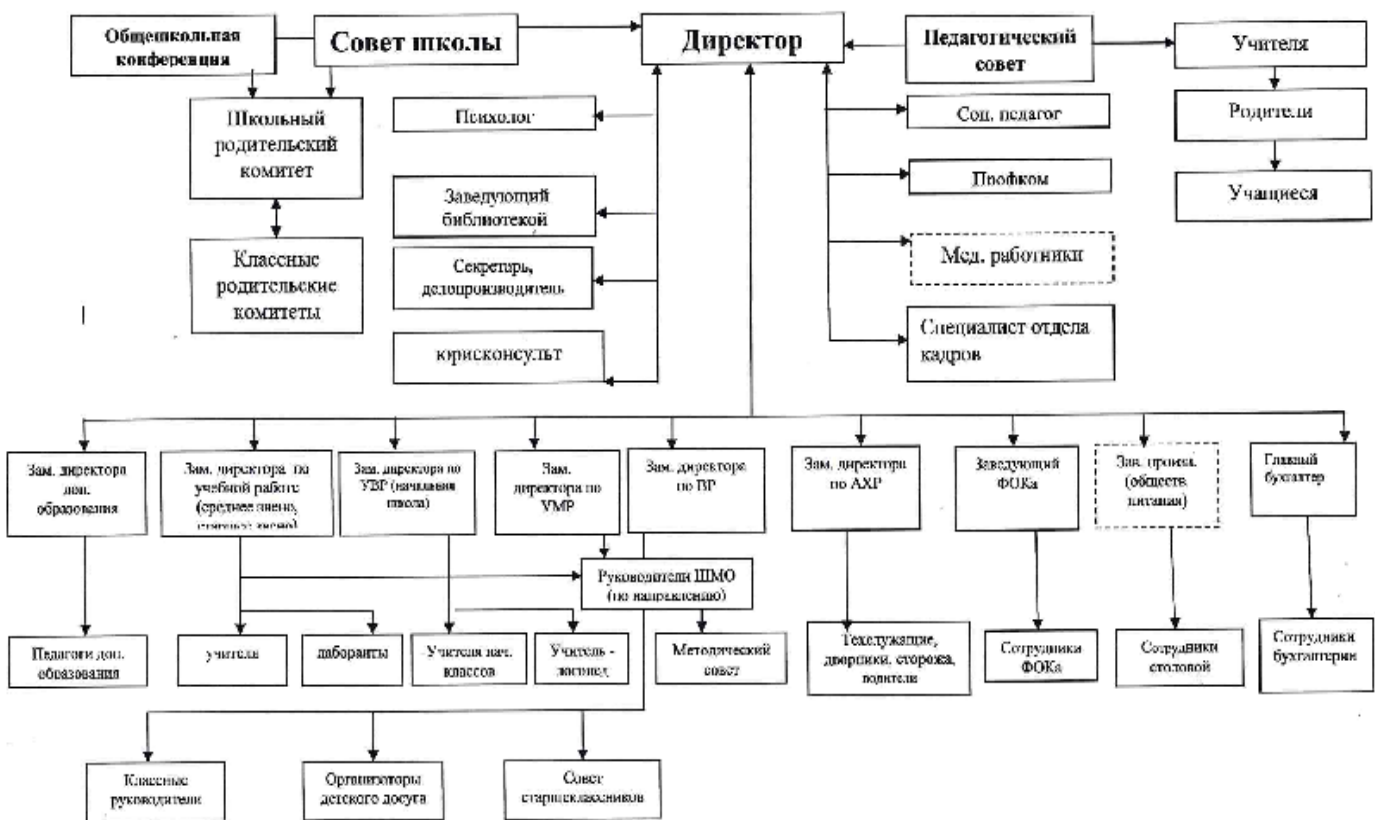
Общешкольная конференция

Совет школы

Директор

Педагогический совет

Учителя

Родители

Учащиеся

Школьный родительский комитет

Классные родительские комитеты

Психолог

Заведующий библиотекой

Секретарь, делопроизводитель

юрисконсульт

Соц. педагог

Профком

Мед. работники

Специалист отдела кадров

Зам. директора доп. образования

Зам. директора по учебной работе (среднее звено, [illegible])

Зам. директора по УВР (начальная школа)

Зам. директора по УМР

Зам. директора по ВР

Зам. директора по АХР

Заведующий ФОКа

Зав. произв. (обществ. питания)

Главный бухгалтер

Руководители ШМО (по направлению)

Педагоги доп. образования

учителя

лаборанты

Учителя нач. классов

Учитель - логопед

Методический совет

Техслужащие, дворники, сторожа, водители

Сотрудники ФОКа

Сотрудники столовой

Сотрудники бухгалтерии

Классные руководители

Организаторы детского досуга

Совет старшеклассников